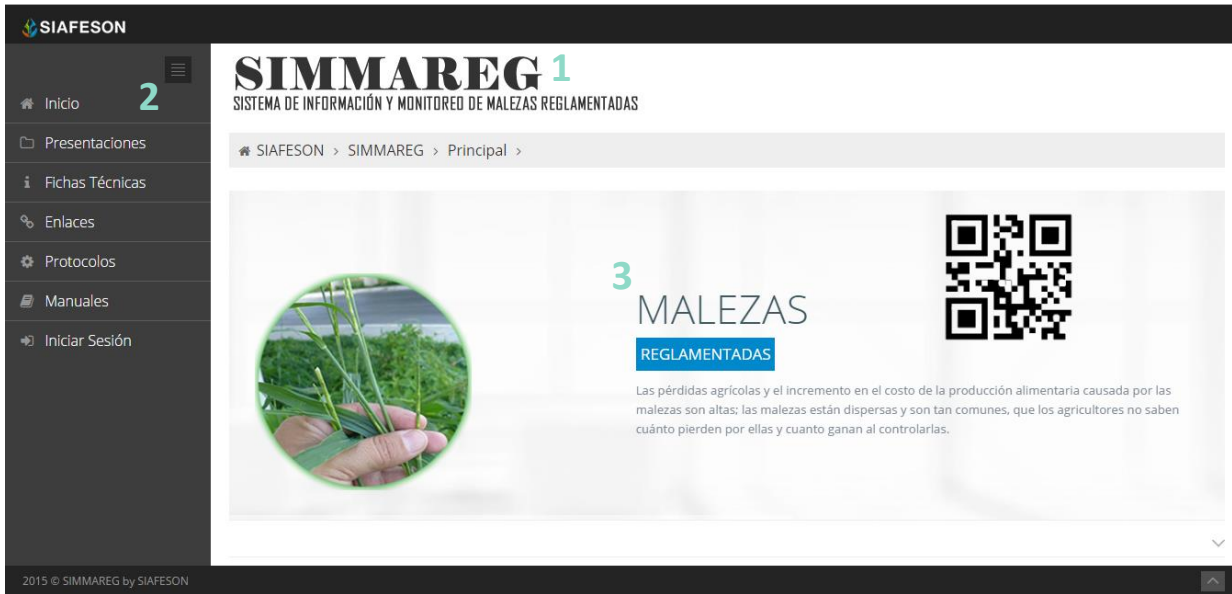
SIAFESON

Inicio
Presentaciones
Fichas Técnicas
Enlaces
Protocolos
Manuales
Iniciar Sesión

2

SIMMAREG 1
SISTEMA DE INFORMACIÓN Y MONITOREO DE MALEZAS REGLAMENTADAS

SIAFESON › SIMMAREG › Principal ›

3
MALEZAS
REGLAMENTADAS

Las pérdidas agrícolas y el incremento en el costo de la producción alimentaria causada por las malezas son altas; las malezas están dispersas y son tan comunes, que los agricultores no saben cuánto pierden por ellas y cuanto ganan al controlarlas.

2015 © SIMMAREG by SIAFESON